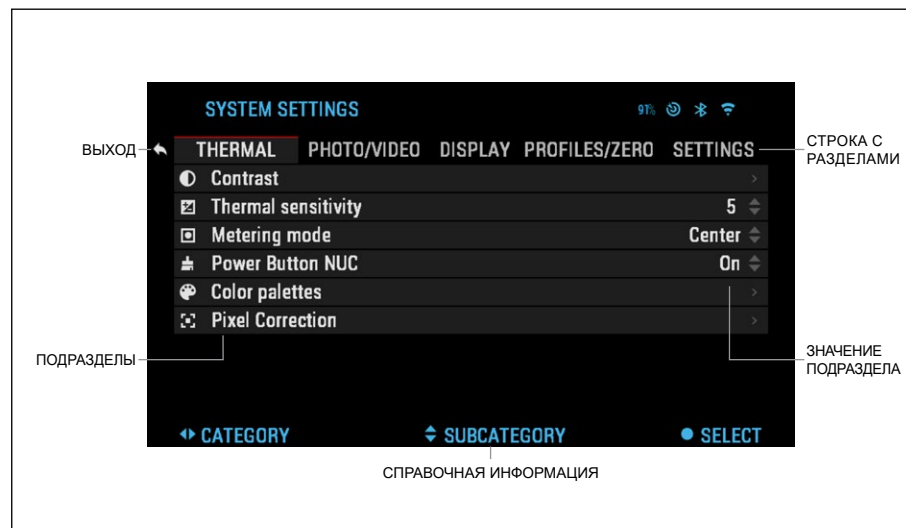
SYSTEM SETTINGS

91%

ВЫХОД

THERMAL PHOTO/VIDEO DISPLAY PROFILES/ZERO SETTINGS

СТРОКА С РАЗДЕЛАМИ

Contrast

Thermal sensitivity 5

Metering mode Center

Power Button NUC On

Color palettes

Pixel Correction

ПОДРАЗДЕЛЫ

ЗНАЧЕНИЕ ПОДРАЗДЕЛА

CATEGORY

SUBCATEGORY

SELECT

СПРАВОЧНАЯ ИНФОРМАЦИЯ